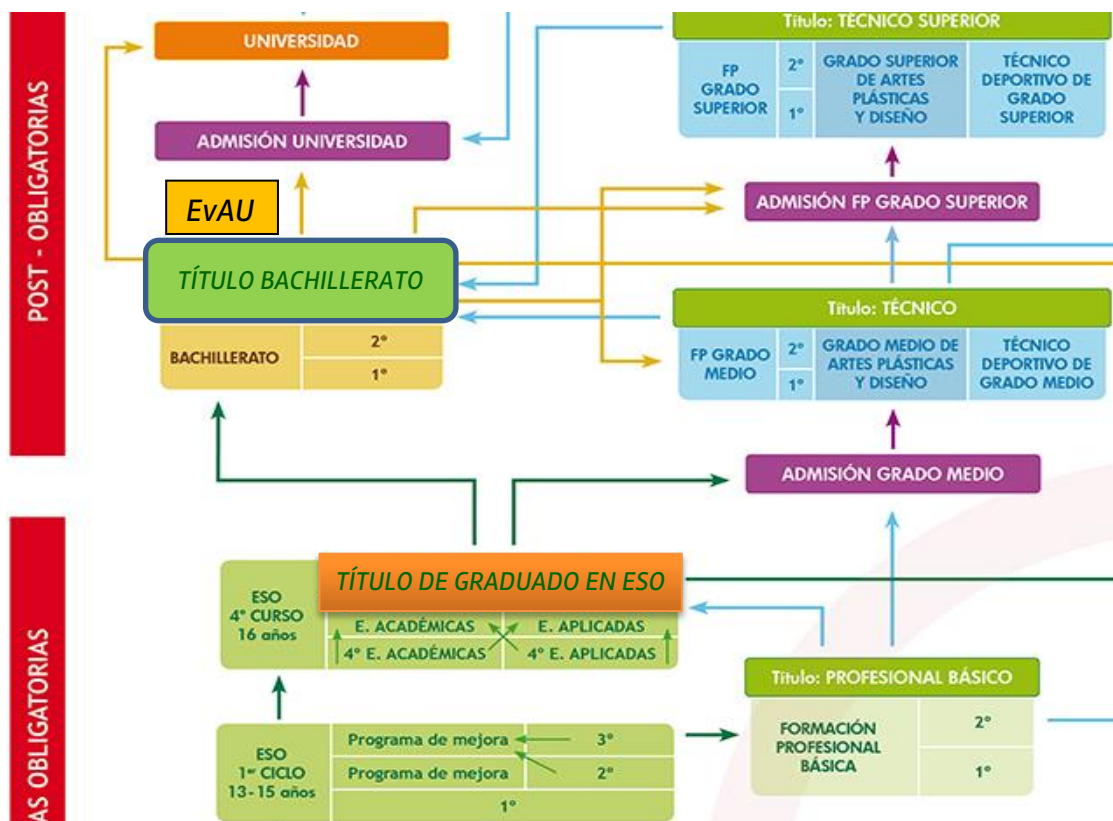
POST - OBLIGATORIAS

UNIVERSIDAD

ADMISIÓN UNIVERSIDAD

EvAU

TÍTULO BACHILLERATO

| BACHILLERATO | 2º |
|---|---|
| | 1º |

Título: TÉCNICO SUPERIOR

| FP GRADO SUPERIOR | 2º | GRADO SUPERIOR DE ARTES PLÁSTICAS Y DISEÑO | TÉCNICO DEPORTIVO DE GRADO SUPERIOR |
|---|---|---|---|
| | 1º | | |

ADMISIÓN FP GRADO SUPERIOR

Título: TÉCNICO

| FP GRADO MEDIO | 2º | GRADO MEDIO DE ARTES PLÁSTICAS Y DISEÑO | TÉCNICO DEPORTIVO DE GRADO MEDIO |
|---|---|---|---|
| | 1º | | |

ADMISIÓN GRADO MEDIO

AS OBLIGATORIAS

TÍTULO DE GRADUADO EN ESO

| ESO 4º CURSO 16 años | E. ACADÉMICAS | E. APLICADAS |
|---|---|---|
| | 4º E. ACADÉMICAS | 4º E. APLICADAS |

| ESO 1er CICLO 13-15 años | Programa de mejora | 3º |
|---|---|---|
| | Programa de mejora | 2º |
| | 1º | |

Título: PROFESIONAL BÁSICO

| FORMACIÓN PROFESIONAL BÁSICA | 2º |
|---|---|
| | 1º |